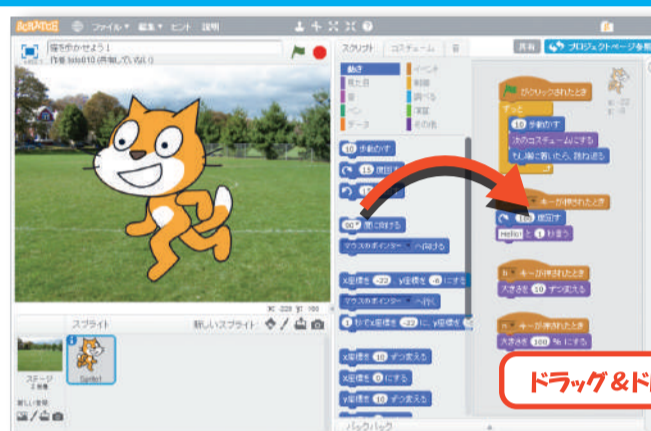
SCRATCH ファイル ▾ 編集 ▾ ヒント 説明
猫を歩かせよう！
作者 bdo610 (共有していない)
共有 プロジェクトページを参照
スクリプト コスチューム 音
動き イベント
見た目 制御
音 調べる
ペン 演算
データ その他
10 歩動かす
15 度回す
15 度回す
90° 度に向ける
マウスのポインター へ向ける
x座標を -22、y座標を -6 にする
マウスのポインター へ行く
1 秒でx座標を -22 に、y座標を
x座標を 10 ずつ変える
x座標を 0 にする
y座標を 10 ずつ変える
x: -22 y: -6
がクリックされたとき
ずっと
10 歩動かす
次のコスチュームにする
もし端に着いたら、跳ね返る
キーが押されたとき
15 度回す
Hello! と 2 秒言う
キーが押されたとき
大きさを 10 ずつ変える
キーが押されたとき
大きさを 100 % にする
x: -228 y: 180
スプライト 新しいスプライト:
ステージ 2 背景
新しい背景:
Sprite1
バックパック
ドラッグ＆ド